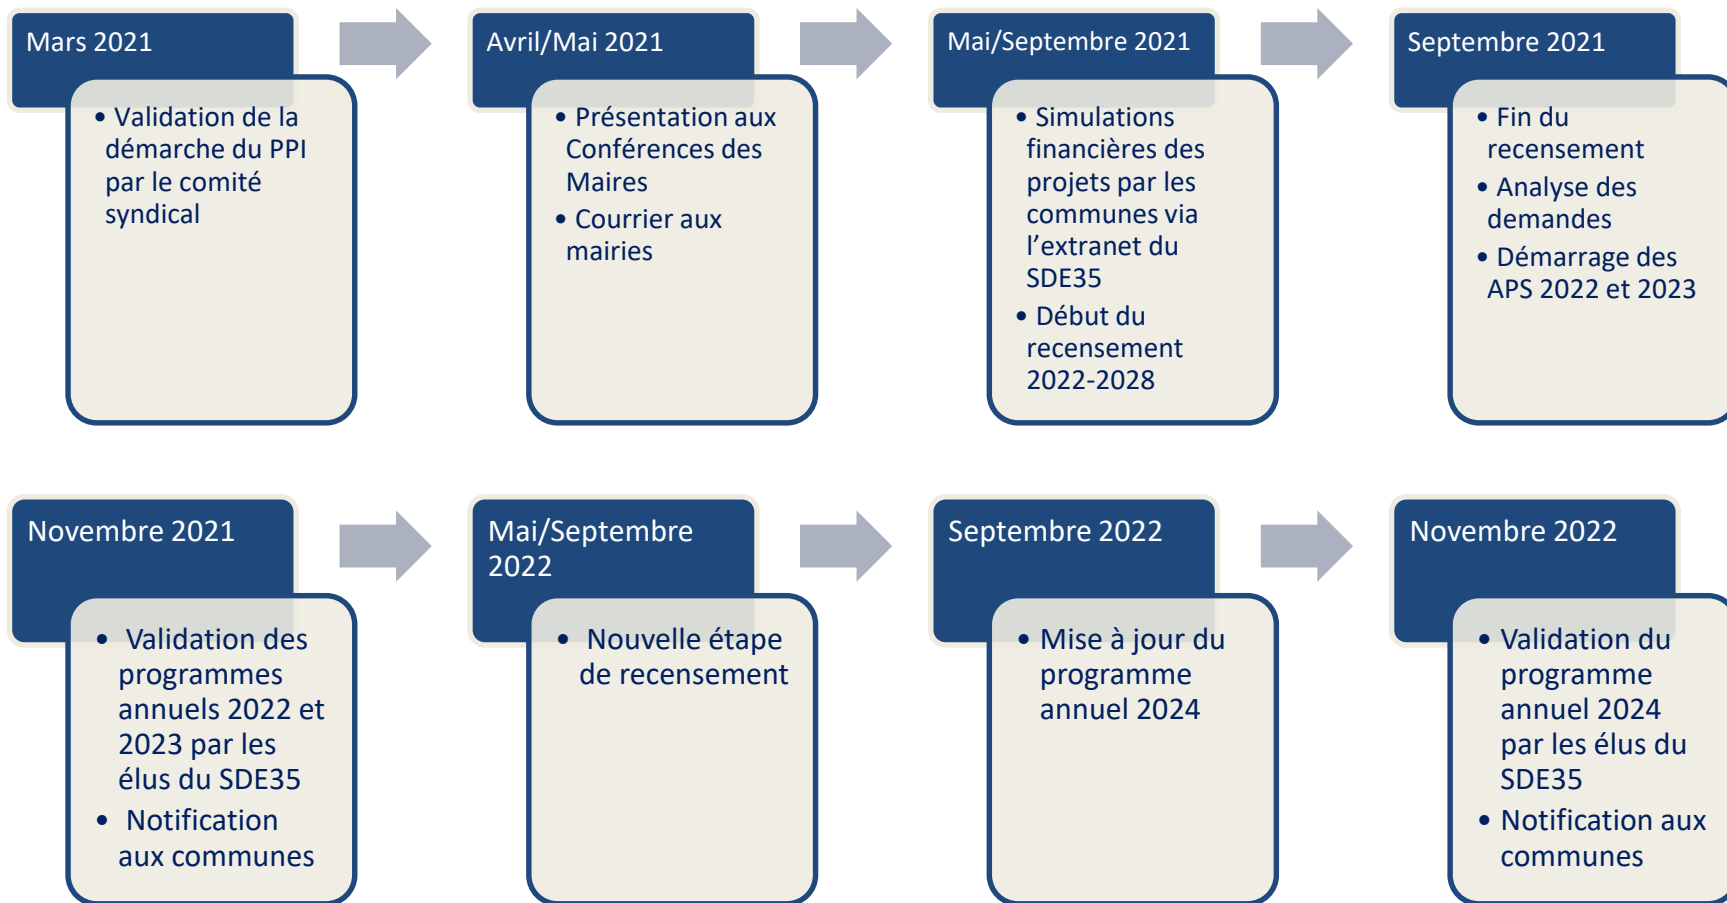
Mars 2021

• Validation de la démarche du PPI par le comité syndical

Avril/Mai 2021

• Présentation aux Conférences des Maires
• Courrier aux mairies

Mai/Septembre 2021

• Simulations financières des projets par les communes via l'extranet du SDE35
• Début du recensement 2022-2028

Septembre 2021

• Fin du recensement
• Analyse des demandes
• Démarrage des APS 2022 et 2023

Novembre 2021

• Validation des programmes annuels 2022 et 2023 par les élus du SDE35
• Notification aux communes

Mai/Septembre 2022

• Nouvelle étape de recensement

Septembre 2022

• Mise à jour du programme annuel 2024

Novembre 2022

• Validation du programme annuel 2024 par les élus du SDE35
• Notification aux communes